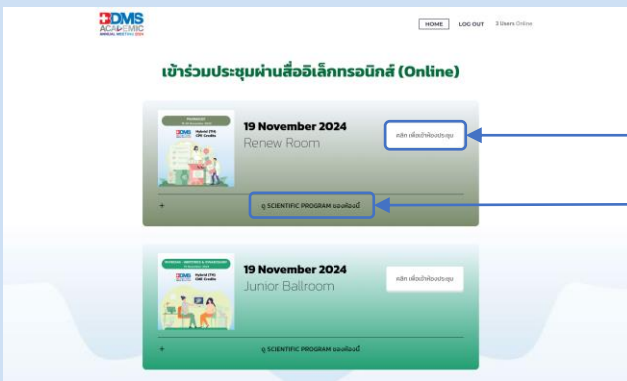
DMS ACADEMIC ANNUAL MEETING 2024

HOME LOG OUT 3 Users Online

เข้าร่วมประชุมผ่านสื่ออิเล็กทรอนิกส์ (Online)

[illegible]

DMS Hybrid (TH) CME Credits

19 November 2024

Renew Room

คลิก เพื่อเข้าห้องประชุม

+

ดู SCIENTIFIC PROGRAM ของห้องนี้

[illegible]

DMS Hybrid (TH) CME Credits

19 November 2024

Junior Ballroom

คลิก เพื่อเข้าห้องประชุม

+

ดู SCIENTIFIC PROGRAM ของห้องนี้